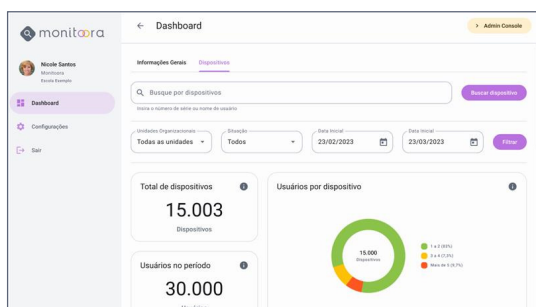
monitoora

Nicole Santos
Monitoora
Escola Exemplo

Dashboard

Configurações

Sair

← Dashboard

> Admin Console

Informações Gerais Dispositivos

Busque por dispositivos

Insira o número de série ou nome do usuário

Buscar dispositivo

Unidades Organizacionais
Todas as unidades

Situação
Todos

Data inicial
23/02/2023

Data inicial
23/03/2023

Filtrar

Total de dispositivos

15.003

Dispositivos

Usuários por dispositivo

15.000
Dispositivos

1 a 2 (90%)
3 a 4 (7,3%)
Mais de 5 (2,7%)

Usuários no período

30.000